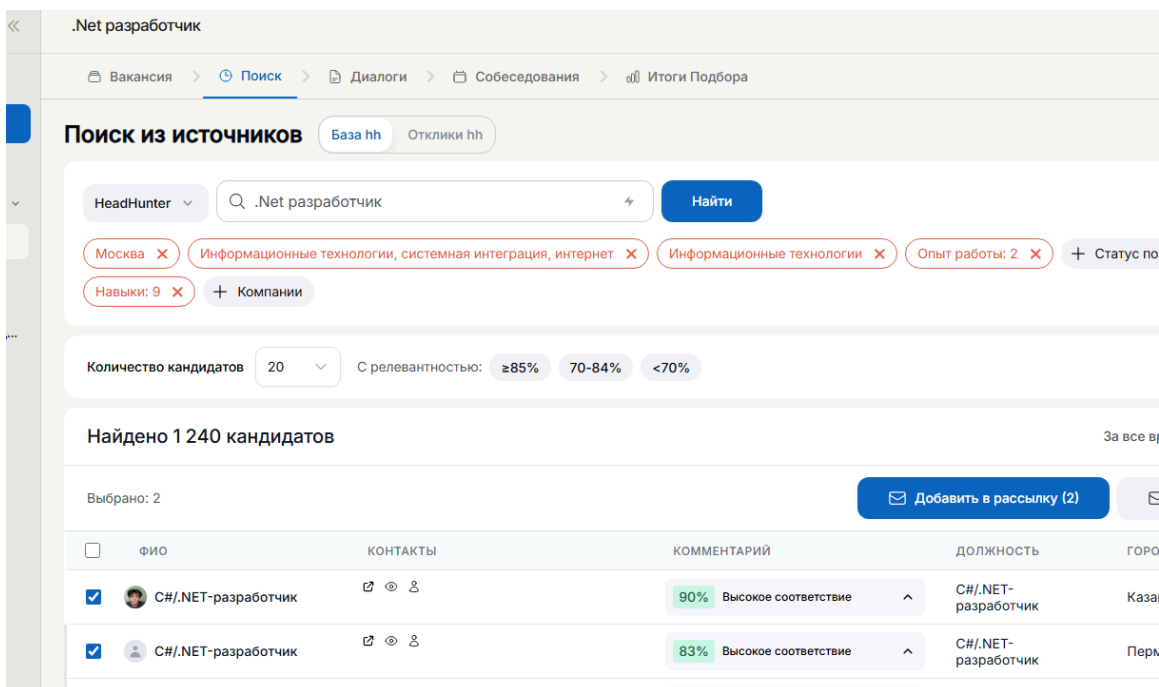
«

.Net разработчик

Вакансия › Поиск › Диалоги › Собеседования › Итоги Подбора

Поиск из источников

База hh | Отклики hh

HeadHunter

.Net разработчик

Найти

Москва × | Информационные технологии, системная интеграция, интернет × | Информационные технологии × | Опыт работы: 2 × | + Статус по

Навыки: 9 × | + Компании

Количество кандидатов 20

С релевантностью: ≥85% | 70-84% | <70%

Найдено 1 240 кандидатов

За все вр

Выбрано: 2

Добавить в рассылку (2)

| | ФИО | КОНТАКТЫ | КОММЕНТАРИЙ | ДОЛЖНОСТЬ | ГОРО |
|---|---|---|---|---|---|
| ☑ | C#/.NET-разработчик | | 90% Высокое соответствие | C#/.NET-разработчик | Каза |
| ☑ | C#/.NET-разработчик | | 83% Высокое соответствие | C#/.NET-разработчик | Перм |